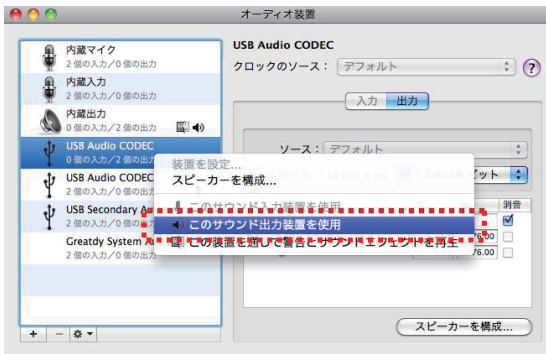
オーディオ装置

内蔵マイク
2 個の入力／0 個の出力
内蔵入力
2 個の入力／0 個の出力
内蔵出力
0 個の入力／2 個の出力
USB Audio CODEC
0 個の入力／2 個の出力
USB Audio CODEC
2 個の入力／0 個の出力
USB Secondary A
2 個の入力／0 個の出力
Greatdy System A
0 個の入力／0 個の出力

+ − ✲▾

USB Audio CODEC
クロックのソース： デフォルト
?
入力 出力
ソース： デフォルト
ット
消音
76.00
76.00

装置を設定...
スピーカーを構成...
このサウンド入力装置を使用
このサウンド出力装置を使用
この装置を通じて警告とサウンドエフェクトを再生

スピーカーを構成...